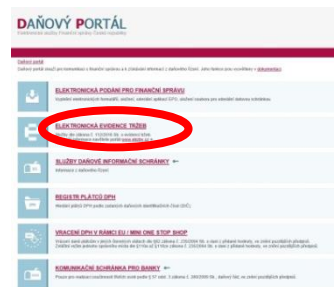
DAŇOVÝ PORTÁL
Elektronické služby Finanční správy České republiky

Daňový portál
Daňový portál slouží pro komunikaci s finanční správou a k získávání informací z daňového řízení. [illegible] dokumentaci.

ELEKTRONICKÁ PODÁNÍ PRO FINANČNÍ SPRÁVU
Vyplnění elektronických formulářů, ověření, odeslání podání EPO, ověření souboru pro odeslání datovou schránkou.

ELEKTRONICKÁ EVIDENCE TRŽEB
Služby dle zákona č. 112/2016 Sb., o evidenci tržeb
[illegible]

SLUŽBY DAŇOVÉ INFORMAČNÍ SCHRÁNKY
Informace z daňového řízení

REGISTR PLÁTCŮ DPH
Hledání plátců DPH podle zadaných daňových identifikačních čísel (DIČ).

VRACENÍ DPH V RÁMCI EU / MINI ONE STOP SHOP
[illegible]

KOMUNIKAČNÍ SCHRÁNKA PRO BANKY
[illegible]